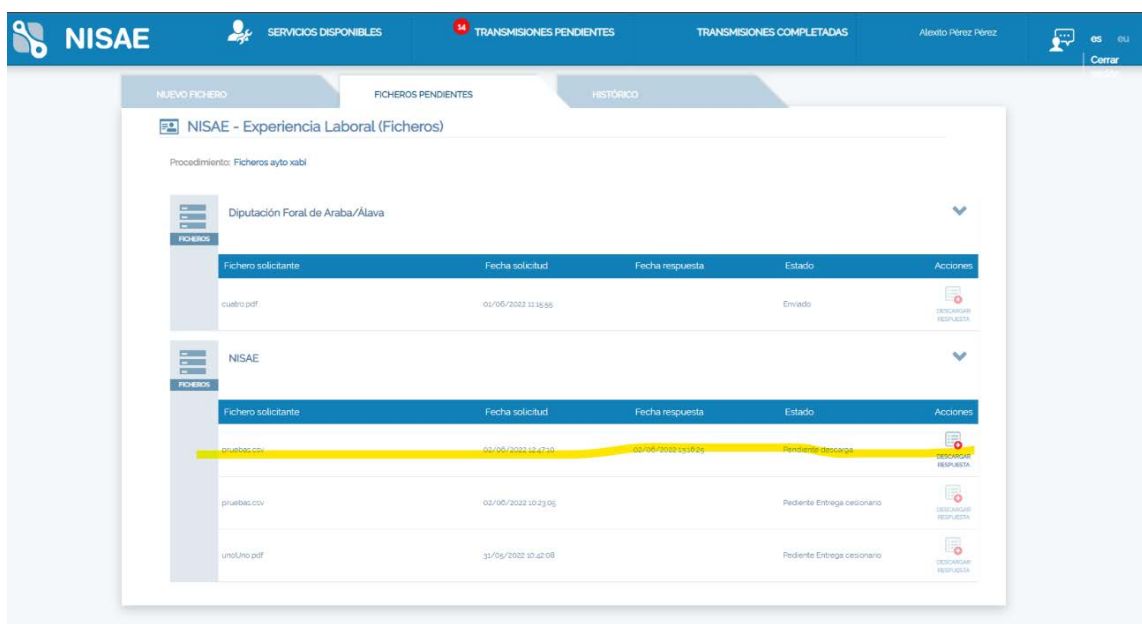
NISAE

SERVICIOS DISPONIBLES

14 TRANSMISIONES PENDIENTES

TRANSMISIONES COMPLETADAS

Alexito Pérez Pérez

es eu

Cerrar

NUEVO FICHERO

FICHEROS PENDIENTES

HISTÓRICO

NISAE - Experiencia Laboral (Ficheros)

Procedimiento: Ficheros ayto xabi

FICHEROS

Diputación Foral de Araba/Álava

| Fichero solicitante | Fecha solicitud | Fecha respuesta | Estado | Acciones |
|---|---|---|---|---|
| cuatro.pdf | 01/06/2022 11:15:55 | | Enviado | DESCARGAR RESPUESTA |

FICHEROS

NISAE

| Fichero solicitante | Fecha solicitud | Fecha respuesta | Estado | Acciones |
|---|---|---|---|---|
| pruebas.csv | 02/06/2022 12:47:10 | 02/06/2022 13:16:25 | Pendiente descarga | DESCARGAR RESPUESTA |
| pruebas.csv | 02/06/2022 10:23:05 | | Pediente Entrega cesionario | DESCARGAR RESPUESTA |
| unoUno.pdf | 31/05/2022 10:42:08 | | Pediente Entrega cesionario | DESCARGAR RESPUESTA |